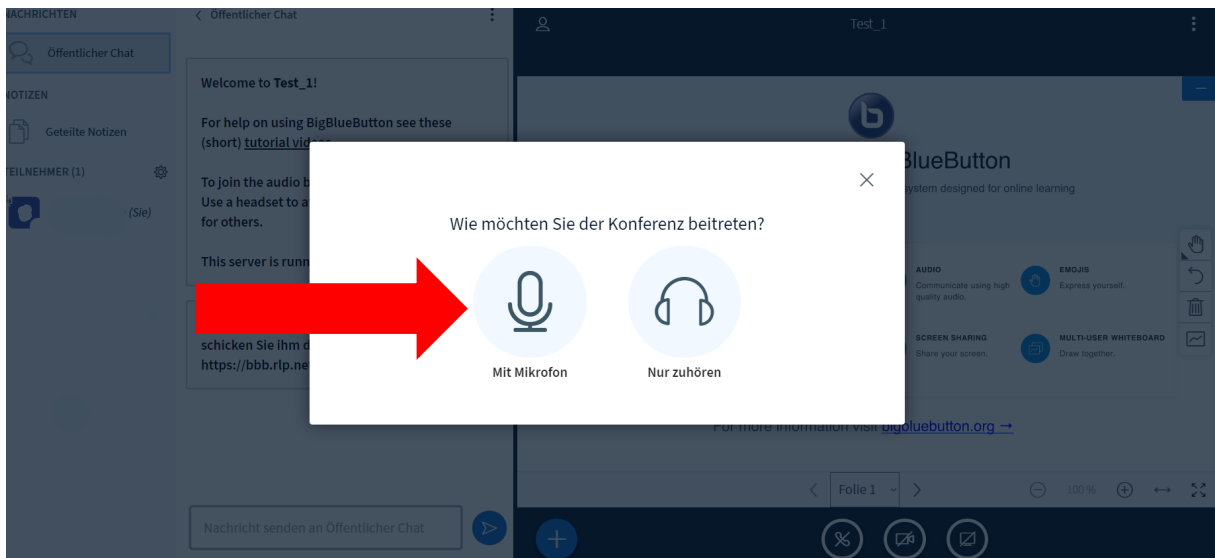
NACHRICHTEN

Öffentlicher Chat

NOTIZEN

Geteilte Notizen

TEILNEHMER (1)

(Sie)

Öffentlicher Chat

Welcome to Test_1!

For help on using BigBlueButton see these (short) tutorial vid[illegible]

To join the audio b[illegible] Use a headset to a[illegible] for others.

This server is runn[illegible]

schicken Sie ihm d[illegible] https://bbb.rlp.ne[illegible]

Nachricht senden an Öffentlicher Chat

Test_1

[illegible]BlueButton

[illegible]ystem designed for online learning

AUDIO
Communicate using high quality audio.

EMOJIS
Express yourself.

SCREEN SHARING
Share your screen.

MULTI-USER WHITEBOARD
Draw together.

For more information visit bigbluebutton.org →

Folie 1

100 %

Wie möchten Sie der Konferenz beitreten?

Mit Mikrofon

Nur zuhören